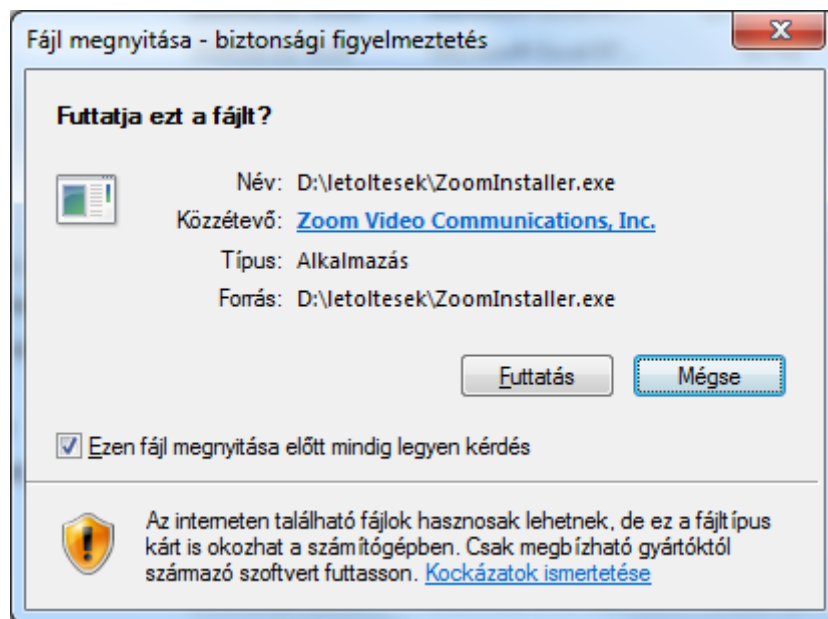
Fájl megnyitása - biztonsági figyelmeztetés

Futtatja ezt a fájlt?

Név: D:\letoltesek\ZoomInstaller.exe
Közzétevő: Zoom Video Communications, Inc.
Típus: Alkalmazás
Forrás: D:\letoltesek\ZoomInstaller.exe

Futtatás
Mégse

Ezen fájl megnyitása előtt mindig legyen kérdés

Az interneten található fájlok hasznosak lehetnek, de ez a fájltípus kárt is okozhat a számítógépben. Csak megbízható gyártóktól származó szoftvert futtasson. Kockázatok ismertetése